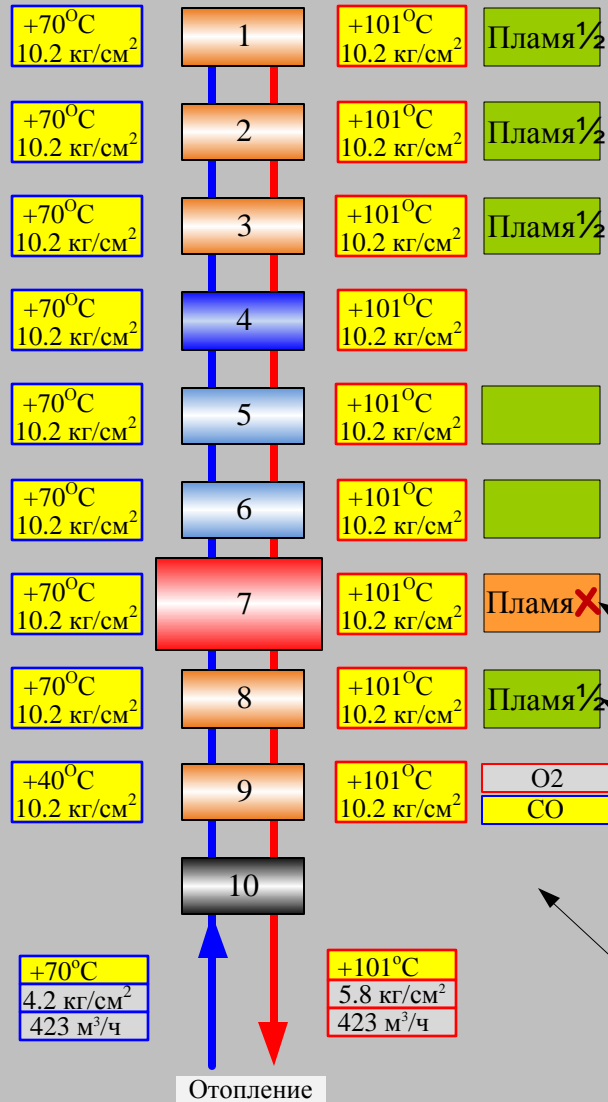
+70$^{O}$C
10.2 кг/см$^2$

1

+101$^{O}$C
10.2 кг/см$^2$

Пламя½

+70$^{O}$C
10.2 кг/см$^2$

2

+101$^{O}$C
10.2 кг/см$^2$

Пламя½

+70$^{O}$C
10.2 кг/см$^2$

3

+101$^{O}$C
10.2 кг/см$^2$

Пламя½

+70$^{O}$C
10.2 кг/см$^2$

4

+101$^{O}$C
10.2 кг/см$^2$

+70$^{O}$C
10.2 кг/см$^2$

5

+101$^{O}$C
10.2 кг/см$^2$

+70$^{O}$C
10.2 кг/см$^2$

6

+101$^{O}$C
10.2 кг/см$^2$

+70$^{O}$C
10.2 кг/см$^2$

7

+101$^{O}$C
10.2 кг/см$^2$

Пламя✗

+70$^{O}$C
10.2 кг/см$^2$

8

+101$^{O}$C
10.2 кг/см$^2$

Пламя½

+40$^{O}$C
10.2 кг/см$^2$

9

+101$^{O}$C
10.2 кг/см$^2$

O2
CO

10

+70$^{o}$C
4.2 кг/см$^2$
423 м$^3$/ч

+101$^{o}$C
5.8 кг/см$^2$
423 м$^3$/ч

Отопление